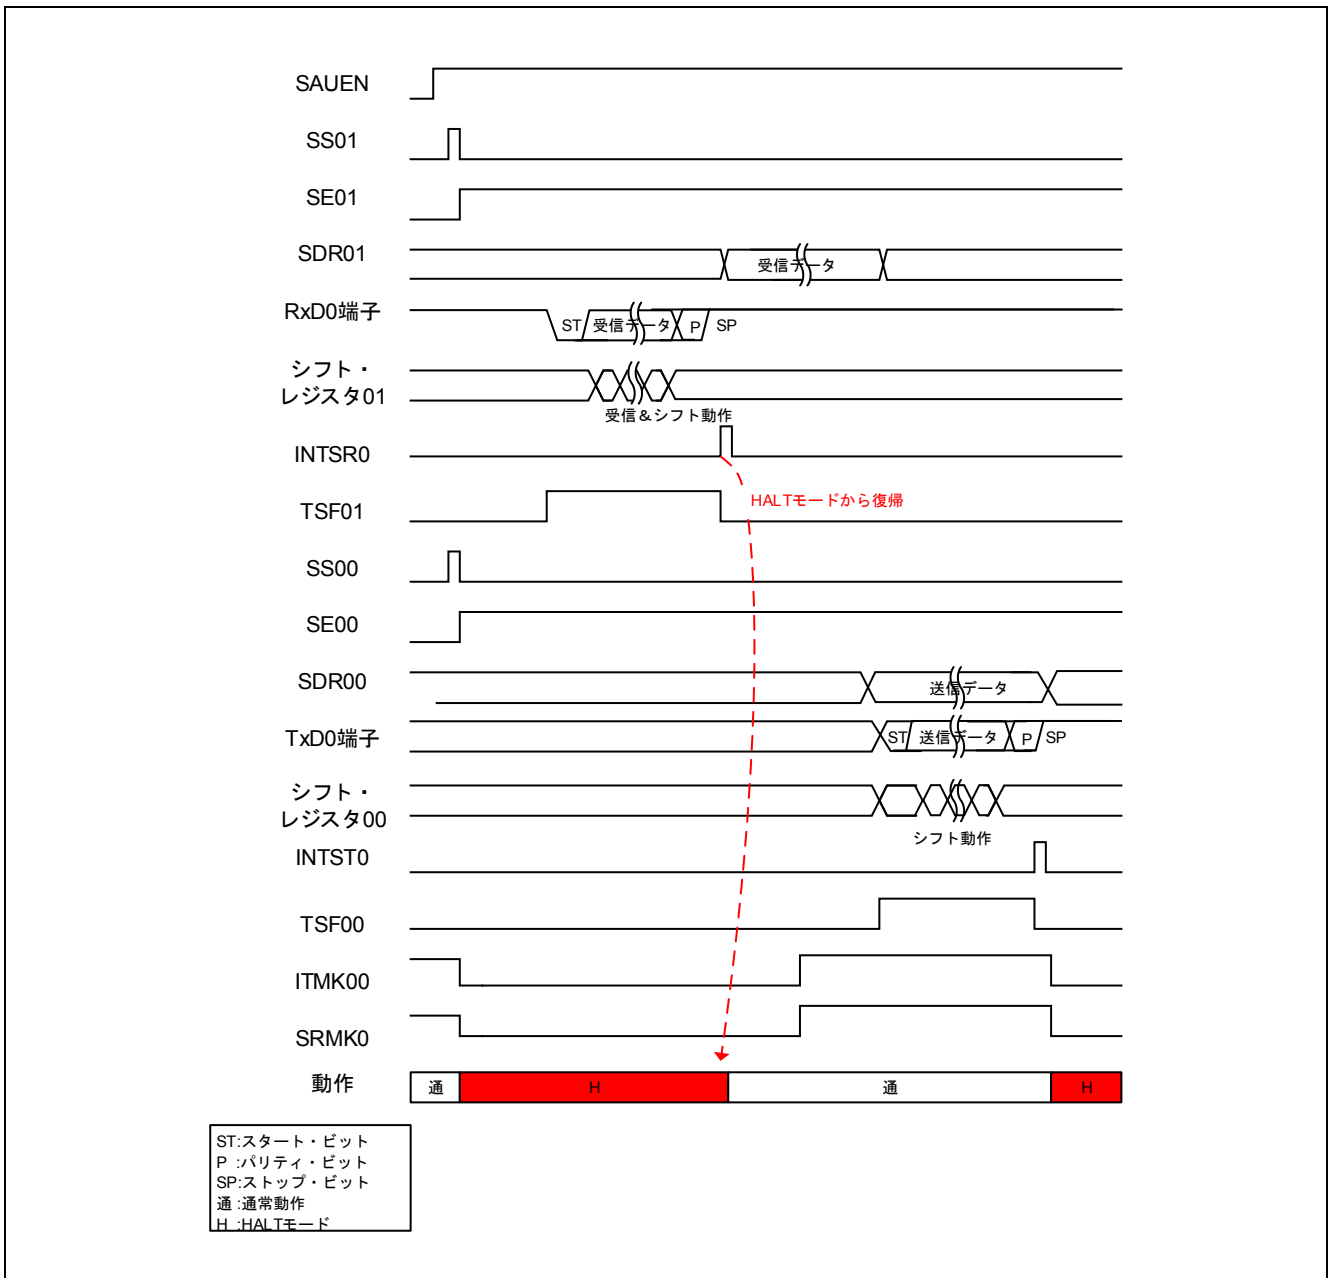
SAUEN

SS01

SE01

SDR01

受信データ

RxD0端子

ST 受信データ P SP

シフト・レジスタ01

受信＆シフト動作

INTSR0

TSF01

HALTモードから復帰

SS00

SE00

SDR00

送信データ

TxD0端子

ST 送信データ P SP

シフト・レジスタ00

シフト動作

INTST0

TSF00

ITMK00

SRMK0

動作

通 H 通 H

ST:スタート・ビット
P :パリティ・ビット
SP:ストップ・ビット
通 :通常動作
H :HALTモード